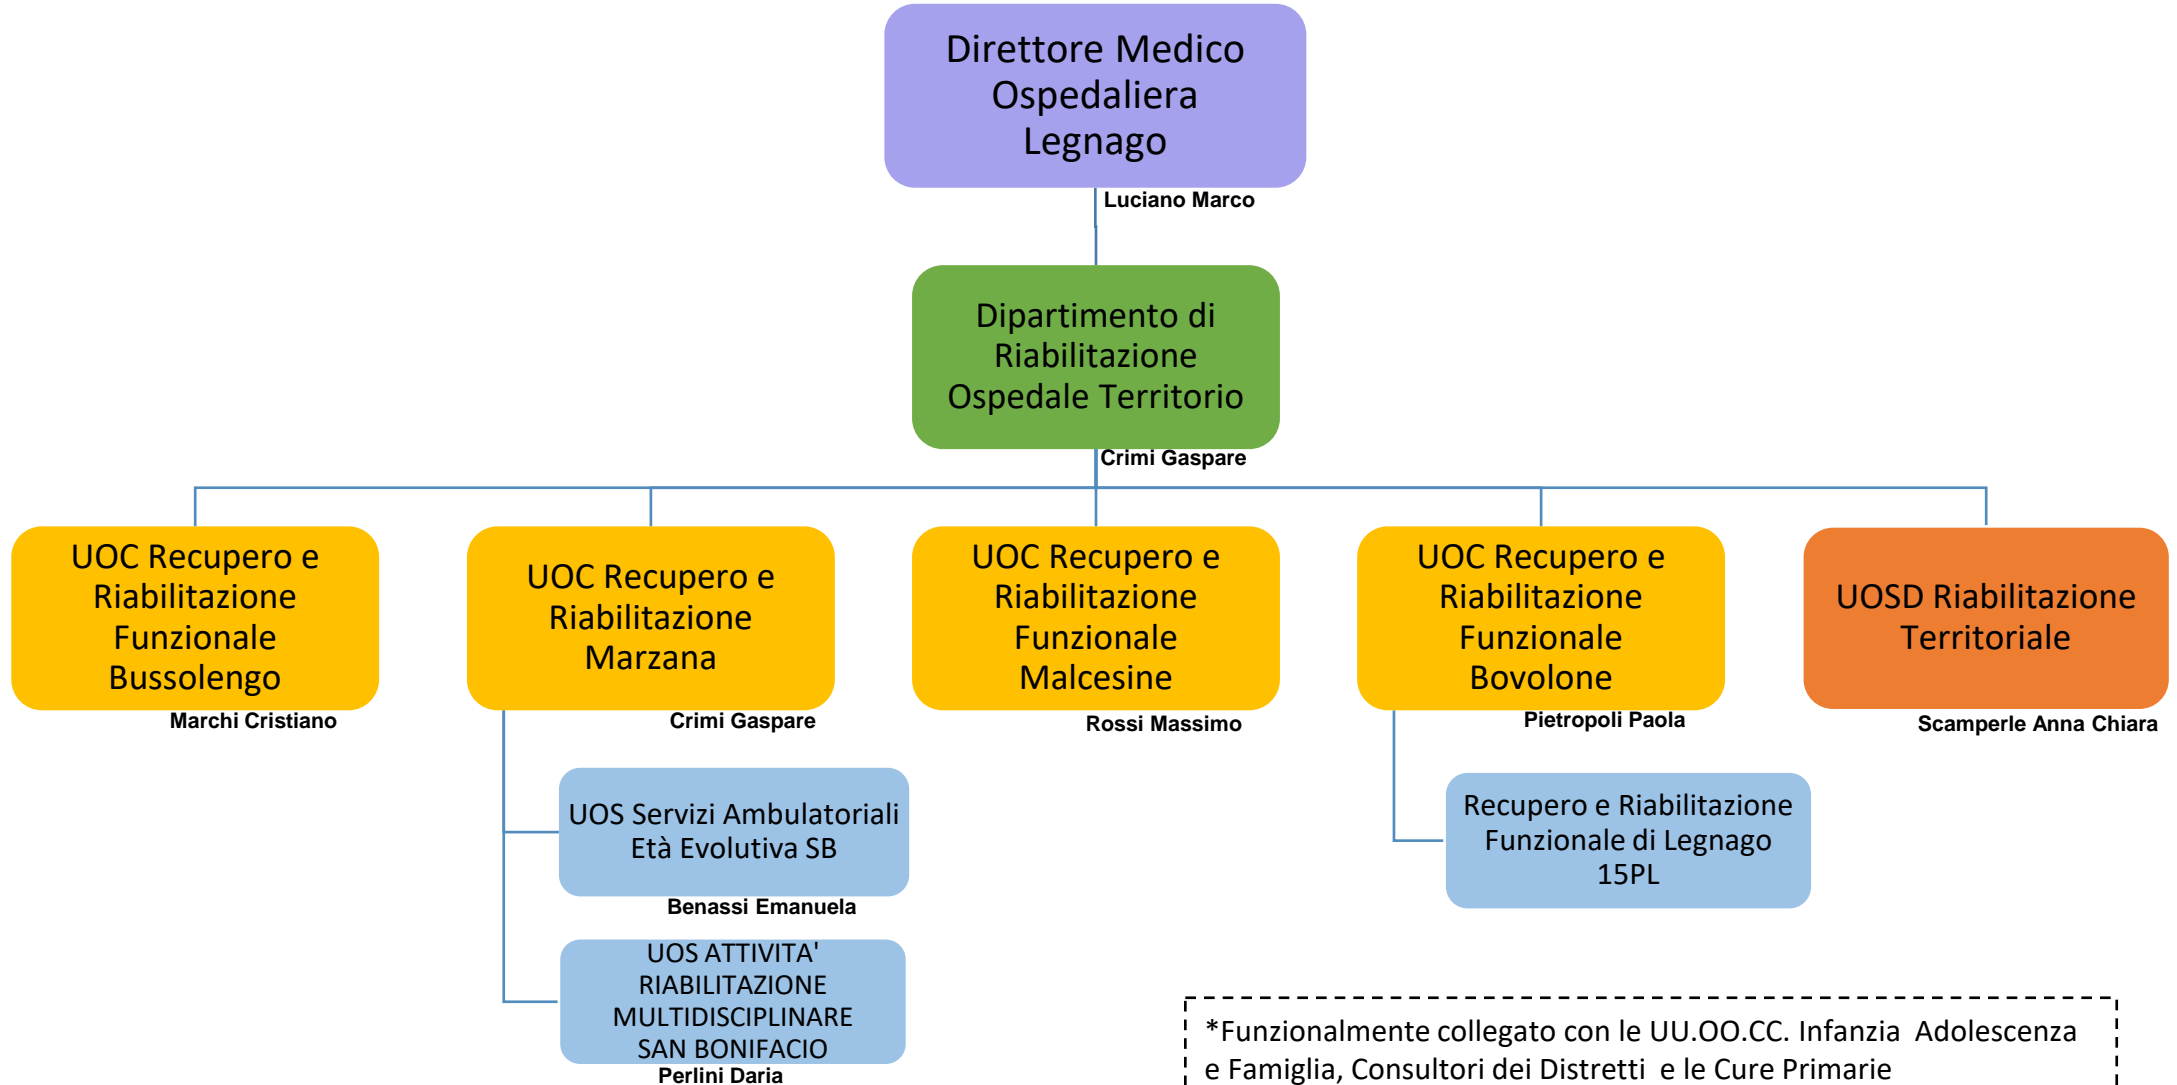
Direttore Medico Ospedaliera Legnago

Luciano Marco

Dipartimento di Riabilitazione Ospedale Territorio

Crimi Gaspare

UOC Recupero e Riabilitazione Funzionale Bussolengo

Marchi Cristiano

UOC Recupero e Riabilitazione Marzana

Crimi Gaspare

UOC Recupero e Riabilitazione Funzionale Malcesine

Rossi Massimo

UOC Recupero e Riabilitazione Funzionale Bovolone

Pietropoli Paola

UOSD Riabilitazione Territoriale

Scamperle Anna Chiara

UOS Servizi Ambulatoriali Età Evolutiva SB

Benassi Emanuela

UOS ATTIVITA' RIABILITAZIONE MULTIDISCIPLINARE SAN BONIFACIO

Perlini Daria

Recupero e Riabilitazione Funzionale di Legnago 15PL

*Funzionalmente collegato con le UU.OO.CC. Infanzia Adolescenza e Famiglia, Consultori dei Distretti e le Cure Primarie